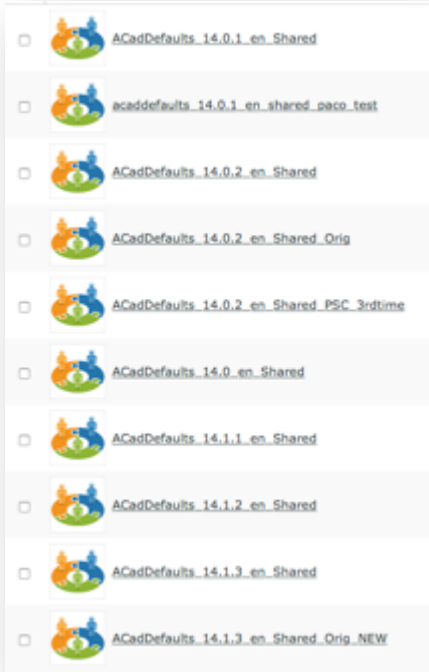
ACadDefaults_14.0.1_en_Shared

acaddefaults_14.0.1_en_shared_paco_test

ACadDefaults_14.0.2_en_Shared

ACadDefaults_14.0.2_en_Shared_Orig

ACadDefaults_14.0.2_en_Shared_PSC_3rdtime

ACadDefaults_14.0_en_Shared

ACadDefaults_14.1.1_en_Shared

ACadDefaults_14.1.2_en_Shared

ACadDefaults_14.1.3_en_Shared

ACadDefaults_14.1.3_en_Shared_Orig_NEW